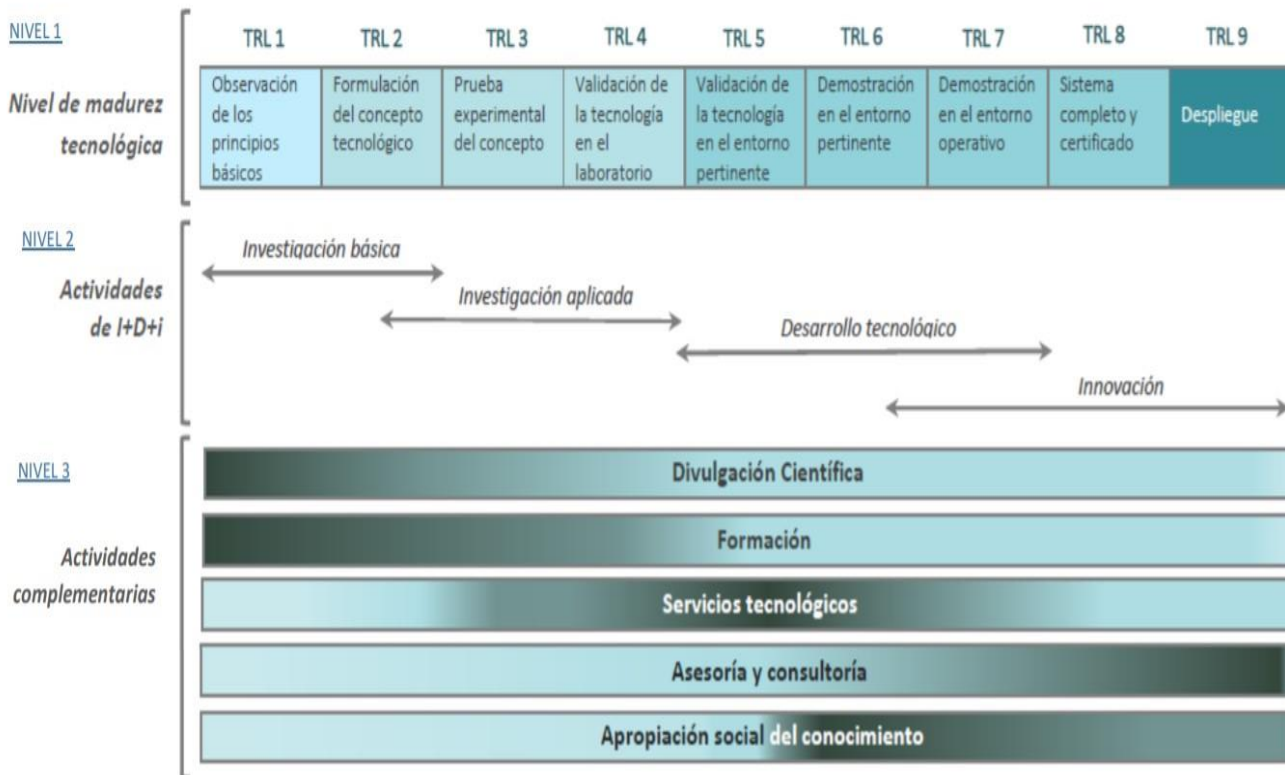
NIVEL 1

Nivel de madurez tecnológica

| TRL 1 | TRL 2 | TRL 3 | TRL 4 | TRL 5 | TRL 6 | TRL 7 | TRL 8 | TRL 9 |
|---|---|---|---|---|---|---|---|---|
| Observación de los principios básicos | Formulación del concepto tecnológico | Prueba experimental del concepto | Validación de la tecnología en el laboratorio | Validación de la tecnología en el entorno pertinente | Demostración en el entorno pertinente | Demostración en el entorno operativo | Sistema completo y certificado | Despliegue |

NIVEL 2

Actividades de I+D+i

Investigación básica

Investigación aplicada

Desarrollo tecnológico

Innovación

NIVEL 3

Actividades complementarias

Divulgación Científica

Formación

Servicios tecnológicos

Asesoría y consultoría

Apropiación social del conocimiento